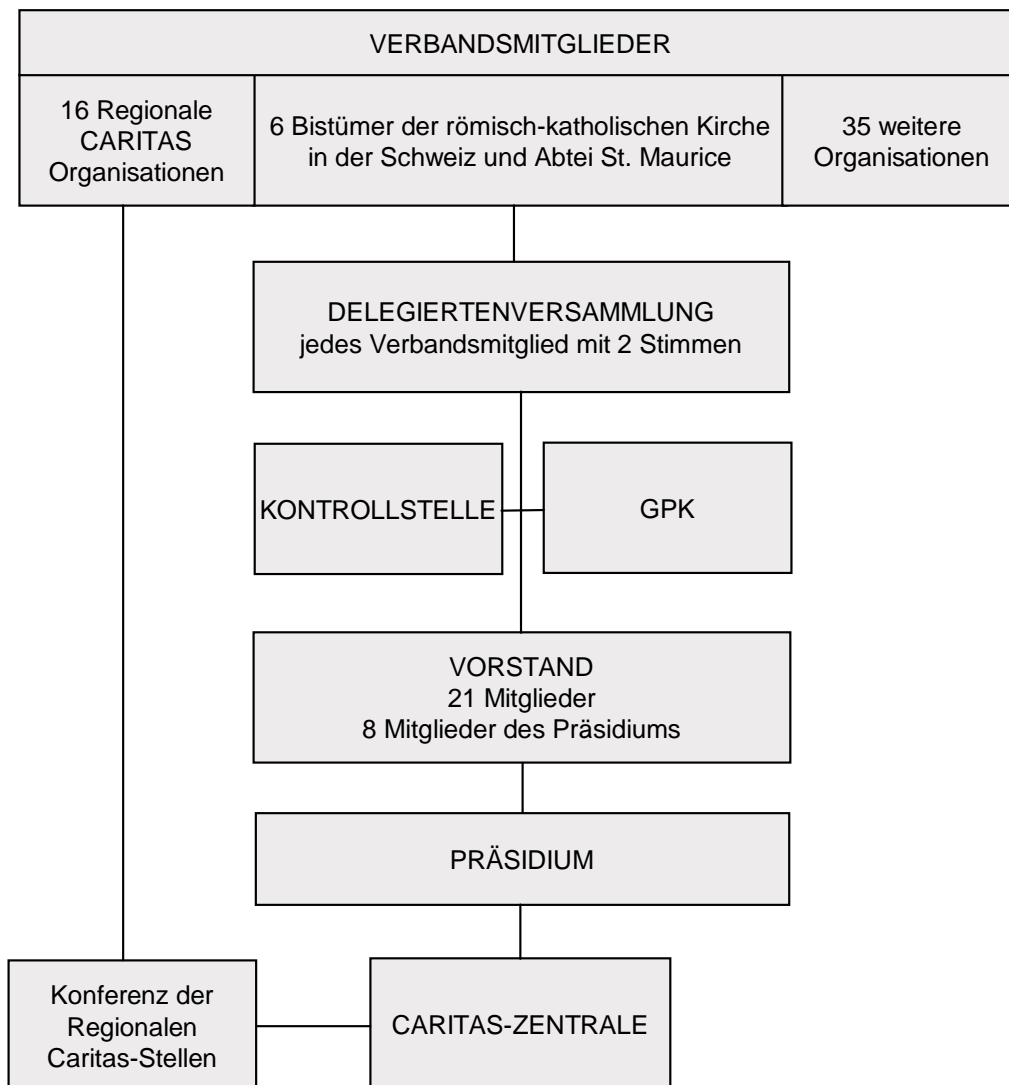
VERBANDSMITGLIEDER

16 Regionale CARITAS Organisationen

6 Bistümer der römisch-katholischen Kirche in der Schweiz und Abtei St. Maurice

35 weitere Organisationen

DELEGIERTENVERSAMMLUNG
jedes Verbandsmitglied mit 2 Stimmen

KONTROLLSTELLE

GPK

VORSTAND
21 Mitglieder
8 Mitglieder des Präsidiums

PRÄSIDIUM

Konferenz der Regionalen Caritas-Stellen

CARITAS-ZENTRALE